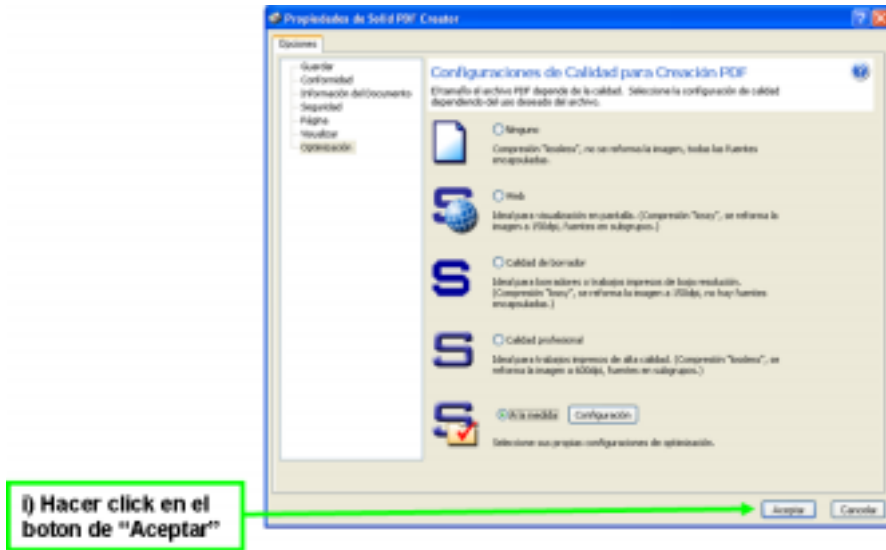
Propiedades de Solid PDF Creator

Opciones

Guardar
Conformidad
Información del Documento
Seguridad
Página
Visualizar
Optimización

Configuraciones de Calidad para Creación PDF

El tamaño el archivo PDF depende de la calidad. Seleccione la configuración de calidad dependiendo del uso deseado del archivo.

Ninguno
Compresión "lossless", no se reforma la imagen, todas las fuentes encapsuladas.

Web
Ideal para visualización en pantalla. (Compresión "lossy", se reforma la imagen a 150dpi, fuentes en subgrupos.)

Calidad de borrador
Ideal para borradores o trabajos impresos de bajo resolución. (Compresión "lossy", se reforma la imagen a 150dpi, no hay fuentes encapsuladas.)

Calidad profesional
Ideal para trabajos impresos de alta calidad. (Compresión "lossless", se reforma la imagen a 600dpi, fuentes en subgrupos.)

A la medida
Configuración
Seleccione sus propias configuraciones de optimización.

i) Hacer click en el boton de "Aceptar"

Aceptar
Cancelar